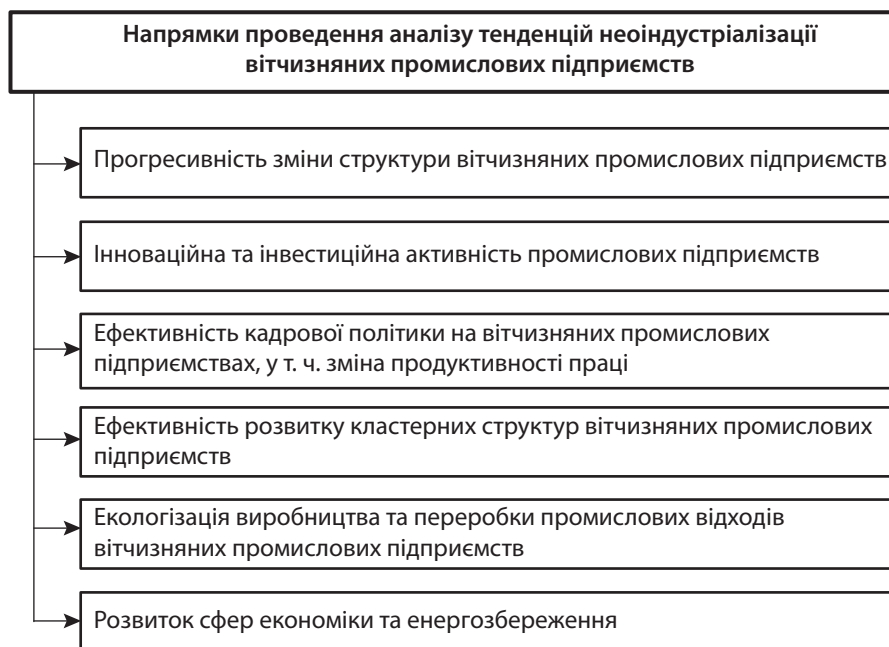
Напрямки проведення аналізу тенденцій неоіндустріалізації вітчизняних промислових підприємств

Прогресивність зміни структури вітчизняних промислових підприємств

Інноваційна та інвестиційна активність промислових підприємств

Ефективність кадрової політики на вітчизняних промислових підприємствах, у т. ч. зміна продуктивності праці

Ефективність розвитку кластерних структур вітчизняних промислових підприємств

Екологізація виробництва та переробки промислових відходів вітчизняних промислових підприємств

Розвиток сфер економіки та енергозбереження